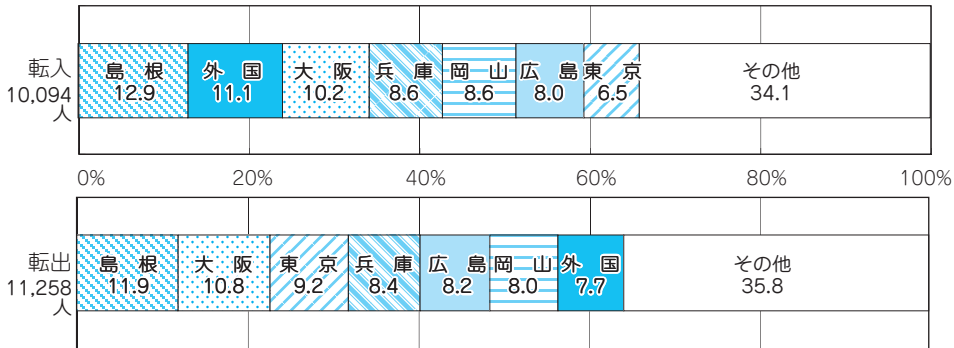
転入
10,094
人

| 島根 | 外国 | 大阪 | 兵庫 | 岡山 | 広島 | 東京 | その他 |
|---|---|---|---|---|---|---|---|
| 12.9 | 11.1 | 10.2 | 8.6 | 8.6 | 8.0 | 6.5 | 34.1 |

0% 20% 40% 60% 80% 100%

転出
11,258
人

| 島根 | 大阪 | 東京 | 兵庫 | 広島 | 岡山 | 外国 | その他 |
|---|---|---|---|---|---|---|---|
| 11.9 | 10.8 | 9.2 | 8.4 | 8.2 | 8.0 | 7.7 | 35.8 |